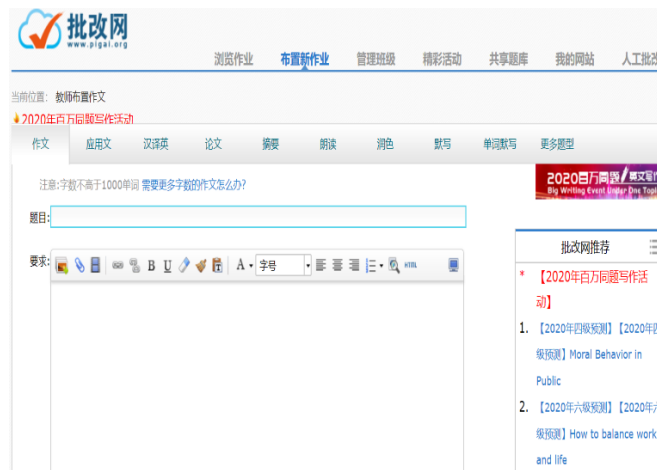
批改网
www.pigai.org

浏览作业 布置新作业 管理班级 精彩活动 共享题库 我的网站 人工批改

当前位置： 教师布置作文

2020年百万同题写作活动

作文 应用文 汉译英 论文 摘要 朗读 润色 默写 单词默写 更多题型

2020百万同题 | 英文写作
Big Writing Event Under One Topic

注意:字数不高于1000单词 需要更多字数的作文怎么办?

题目:

要求:

A 字号

HTML

批改网推荐

* 【2020年百万同题写作活动】

1. 【2020年四级预测】【2020年六级预测】Moral Behavior in Public

2. 【2020年六级预测】【2020年六级预测】How to balance work and life